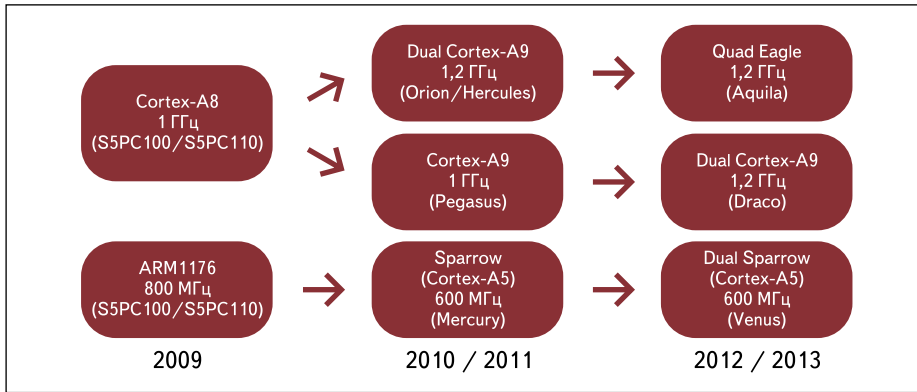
Cortex-A8
1 ГГц
(S5PC100/S5PC110)

Dual Cortex-A9
1,2 ГГц
(Orion/Hercules)

Quad Eagle
1,2 ГГц
(Aquila)

Cortex-A9
1 ГГц
(Pegasus)

Dual Cortex-A9
1,2 ГГц
(Draco)

ARM1176
800 МГц
(S5PC100/S5PC110)

Sparrow
(Cortex-A5)
600 МГц
(Mercury)

Dual Sparrow
(Cortex-A5)
600 МГц
(Venus)

2009

2010 / 2011

2012 / 2013